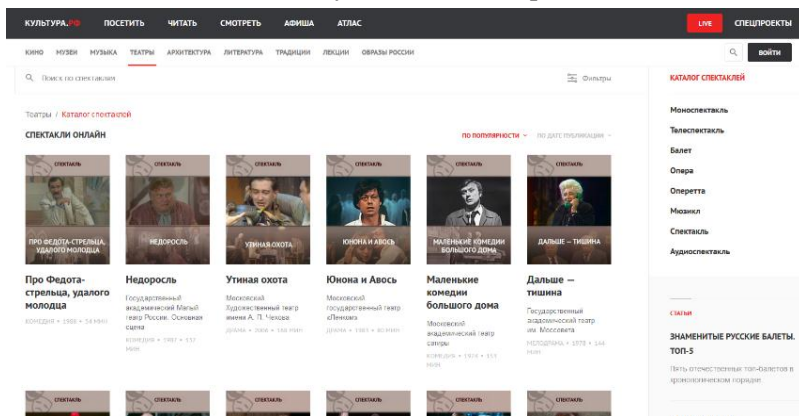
КУЛЬТУРА.РФ ПОСЕТИТЬ ЧИТАТЬ СМОТРЕТЬ АФИША АТЛАС LIVE СПЕЦПРОЕКТЫ

КИНО МУЗЕИ МУЗЫКА ТЕАТРЫ АРХИТЕКТУРА ЛИТЕРАТУРА ТРАДИЦИИ ЛЕКЦИИ ОБРАЗЫ РОССИИ ВОЙТИ

Поиск по спектаклям Фильтры

КАТАЛОГ СПЕКТАКЛЕЙ

Театры / Каталог спектаклей

СПЕКТАКЛИ ОНЛАЙН

ПО ПОПУЛЯРНОСТИ ПО ДАТЕ ПУБЛИКАЦИИ

СПЕКТАКЛЬ
ПРО ФЕДОТА-СТРЕЛЬЦА, УДАЛОГО МОЛОДЦА
Про Федота-стрельца, удалого молодца
КОМЕДИЯ • 1988 • 54 МИН

СПЕКТАКЛЬ
НЕДОРОСЛЬ
Недоросль
Государственный академический Малый театр России. Основная сцена
КОМЕДИЯ • 1987 • 117 МИН

СПЕКТАКЛЬ
УТИНАЯ ОХОТА
Утиная охота
Московский Художественный театр имени А. П. Чехова
ДРАМА • 2006 • 146 МИН

СПЕКТАКЛЬ
ЮНОНА И АВОСЬ
Юнона и Авось
Московский государственный театр «Ленком»
ДРАМА • 1983 • 80 МИН

СПЕКТАКЛЬ
МАЛЕНЬКИЕ КОМЕДИИ БОЛЬШОГО ДОМА
Маленькие комедии большого дома
Московский академический театр сатиры
КОМЕДИЯ • 1974 • 151 МИН

СПЕКТАКЛЬ
ДАЛЬШЕ — ТИШИНА
Дальше — тишина
Государственный академический театр им. Моссовета
МЕЛОДРАМА • 1978 • 144 МИН

Моноспектакль
Телеспектакль
Балет
Опера
Оперетта
Мюзикл
Спектакль
Аудиоспектакль

СТАТЬИ
ЗНАМЕНИТЫЕ РУССКИЕ БАЛЕТЫ. ТОП-5
Пять отечественных топ-балетов в хронологическом порядке

СПЕКТАКЛЬ СПЕКТАКЛЬ СПЕКТАКЛЬ СПЕКТАКЛЬ СПЕКТАКЛЬ СПЕКТАКЛЬ